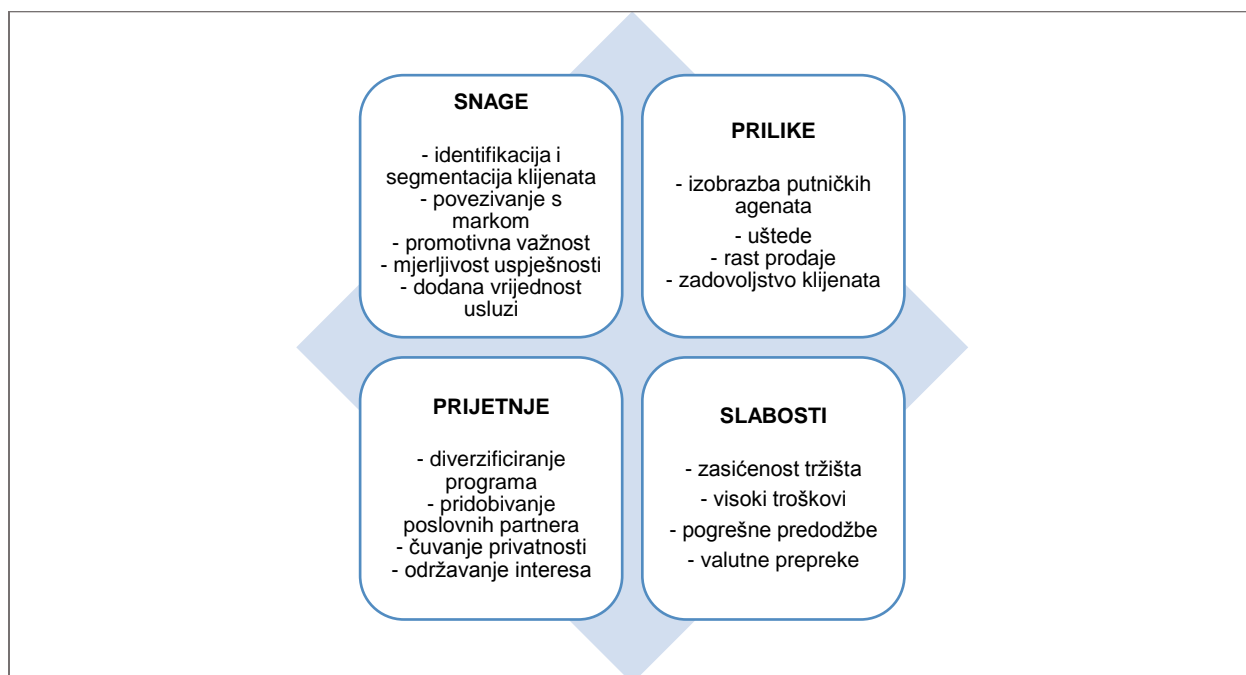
SNAGE

- identifikacija i segmentacija klijenata
- povezivanje s markom
- promotivna važnost
- mjerljivost uspješnosti
- dodana vrijednost usluzi

PRILIKE

- izobrazba putničkih agenata
- uštede
- rast prodaje
- zadovoljstvo klijenata

PRIJETNJE

- diverzificiranje programa
- pridobivanje poslovnih partnera
- čuvanje privatnosti
- održavanje interesa

SLABOSTI

- zasićenost tržišta
- visoki troškovi
- pogrešne predodžbe
- valutne prepreke